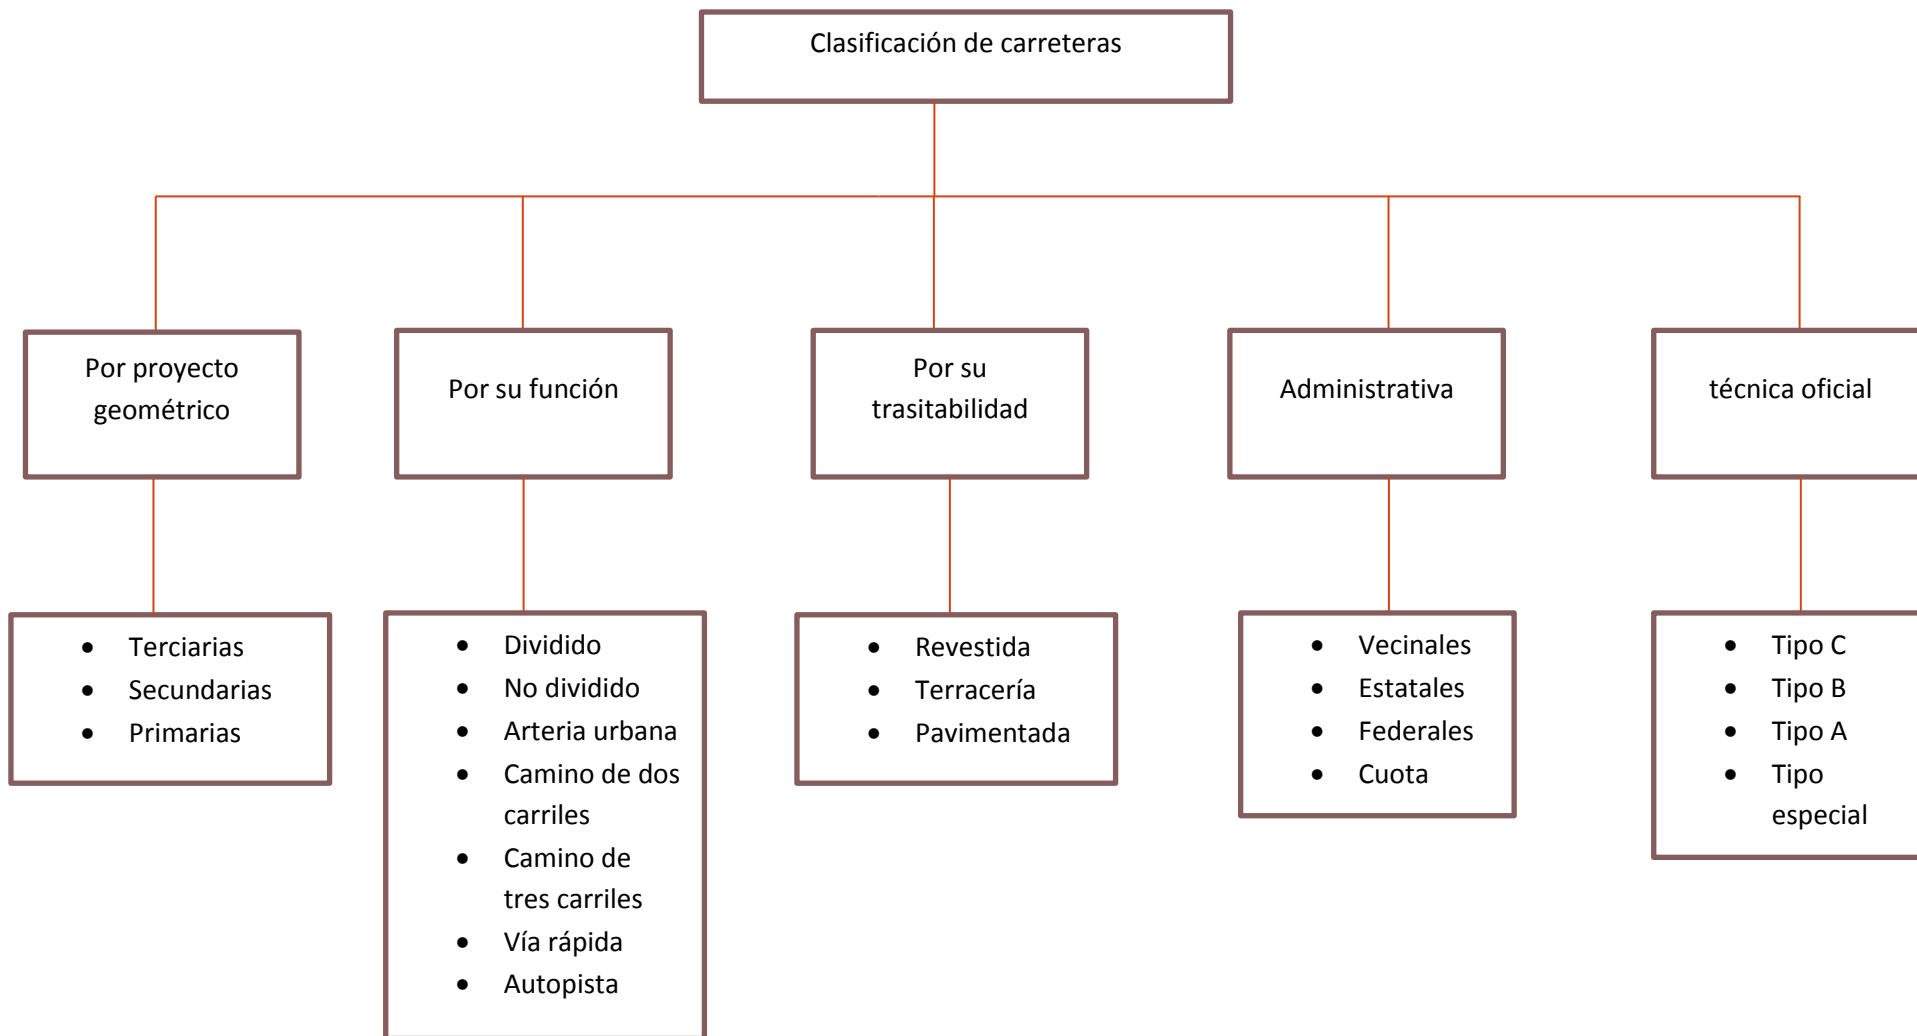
Clasificación de carreteras

Por proyecto geométrico

- Terciarias
- Secundarias
- Primarias

Por su función

- Dividido
- No dividido
- Arteria urbana
- Camino de dos carriles
- Camino de tres carriles
- Vía rápida
- Autopista

Por su trasitabilidad

- Revestida
- Terracería
- Pavimentada

Administrativa

- Vecinales
- Estatales
- Federales
- Cuota

técnica oficial

- Tipo C
- Tipo B
- Tipo A
- Tipo especial